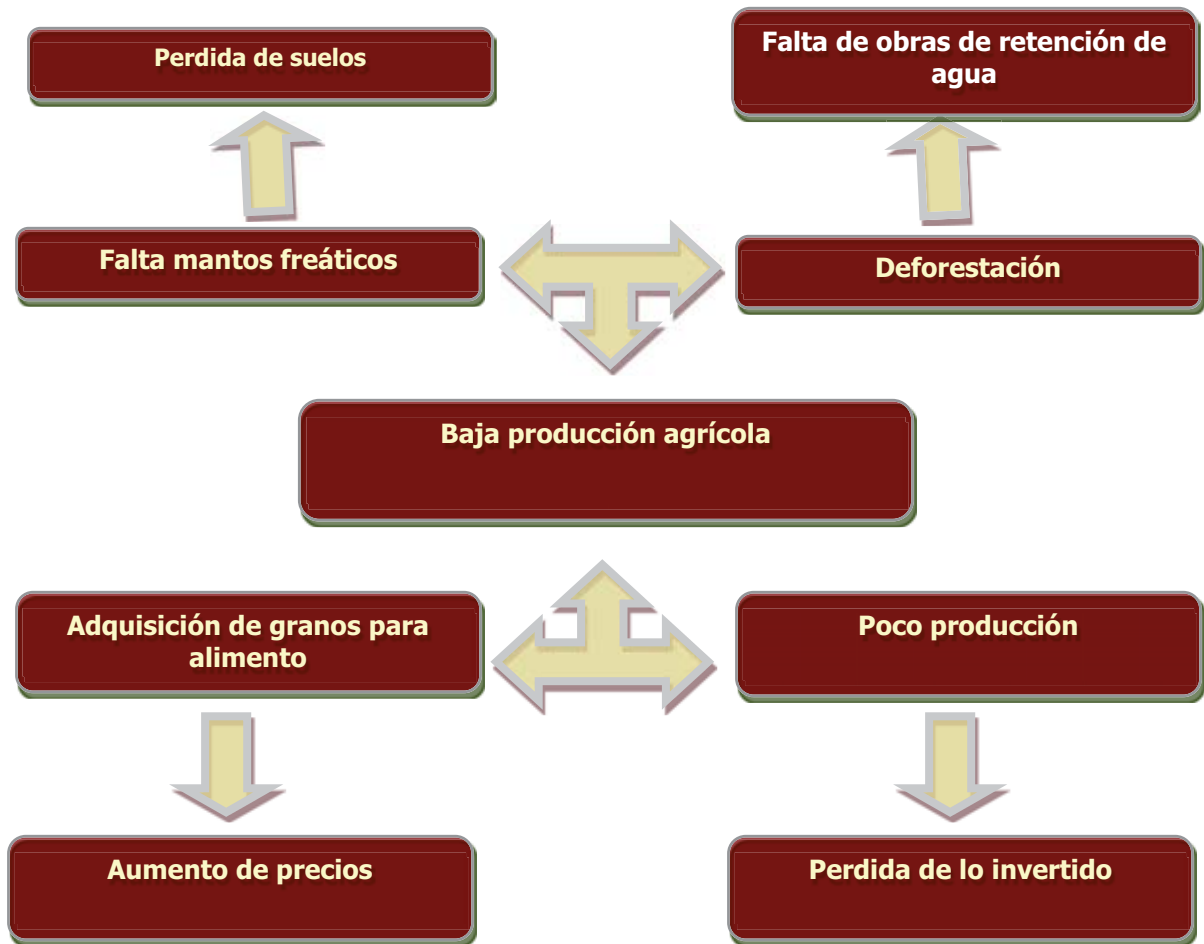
Perdida de suelos

Falta de obras de retención de agua

Falta mantos freáticos

Deforestación

Baja producción agrícola

Adquisición de granos para alimento

Poco producción

Aumento de precios

Perdida de lo invertido